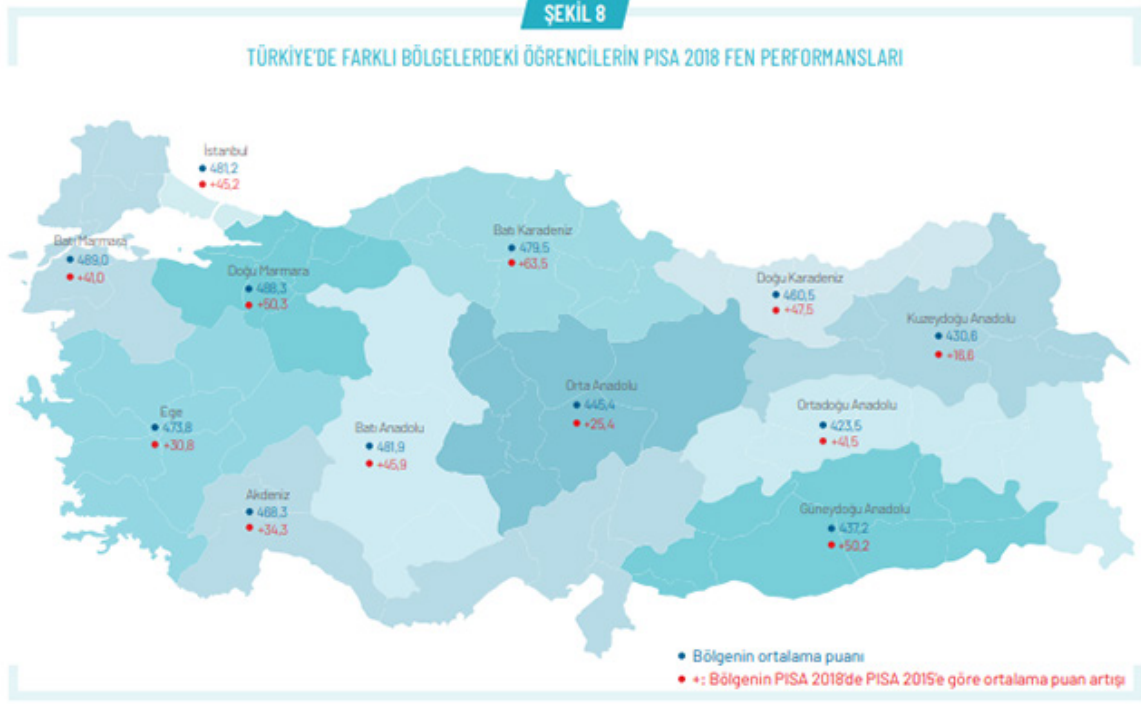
ŞEKİL 8

TÜRKİYE'DE FARKLI BÖLGELERDEKİ ÖĞRENCİLERİN PISA 2018 FEN PERFORMANSLARI

İstanbul
481,2
+45,2

Batı Marmara
489,0
+41,0

Doğu Marmara
488,3
+50,3

Batı Karadeniz
479,5
+63,5

Doğu Karadeniz
460,5
+47,5

Kuzeydoğu Anadolu
430,6
+16,6

Orta Anadolu
445,4
+25,4

Ege
473,8
+30,8

Batı Anadolu
481,9
+45,9

Ortadoğu Anadolu
423,5
+41,5

Akdeniz
468,3
+34,3

Güneydoğu Anadolu
437,2
+50,2

Bölgenin ortalama puanı
+: Bölgenin PISA 2018'de PISA 2015'e göre ortalama puan artışı